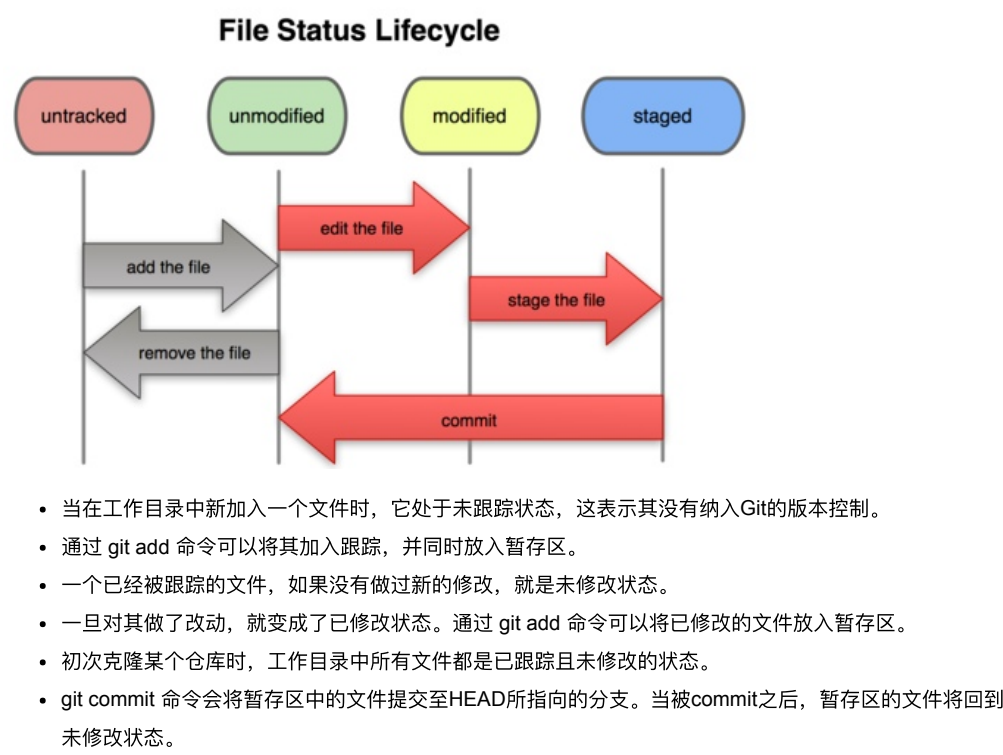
File Status Lifecycle

untracked

unmodified

modified

staged

edit the file

add the file

stage the file

remove the file

commit

- 当在工作目录中新加入一个文件时，它处于未跟踪状态，这表示其没有纳入Git的版本控制。
- 通过 git add 命令可以将其加入跟踪，并同时放入暂存区。
- 一个已经被跟踪的文件，如果没有做过新的修改，就是未修改状态。
- 一旦对其做了改动，就变成了已修改状态。通过 git add 命令可以将已修改的文件放入暂存区。
- 初次克隆某个仓库时，工作目录中所有文件都是已跟踪且未修改的状态。
- git commit 命令会将暂存区中的文件提交至HEAD所指向的分支。当被commit之后，暂存区的文件将回到未修改状态。